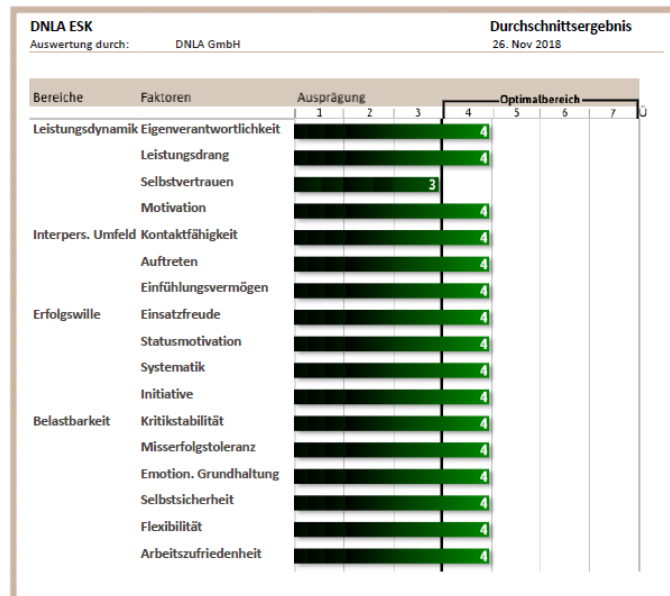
DNLA ESK
Auswertung durch: DNLA GmbH

Durchschnittsergebnis
26. Nov 2018

| Bereiche | Faktoren | Ausprägung |
|---|---|---|
| Leistungsdynamik | Eigenverantwortlichkeit | 4 |
| | Leistungsdrang | 4 |
| | Selbstvertrauen | 3 |
| | Motivation | 4 |
| Interpers. Umfeld | Kontaktfähigkeit | 4 |
| | Auftreten | 4 |
| | Einfühlungsvermögen | 4 |
| Erfolgswille | Einsatzfreude | 4 |
| | Statusmotivation | 4 |
| | Systematik | 4 |
| | Initiative | 4 |
| Belastbarkeit | Kritikstabilität | 4 |
| | Misserfolgstoleranz | 4 |
| | Emotion. Grundhaltung | 4 |
| | Selbstsicherheit | 4 |
| | Flexibilität | 4 |
| | Arbeitszufriedenheit | 4 |

Optimalbereich
1 2 3 4 5 6 7 Ü